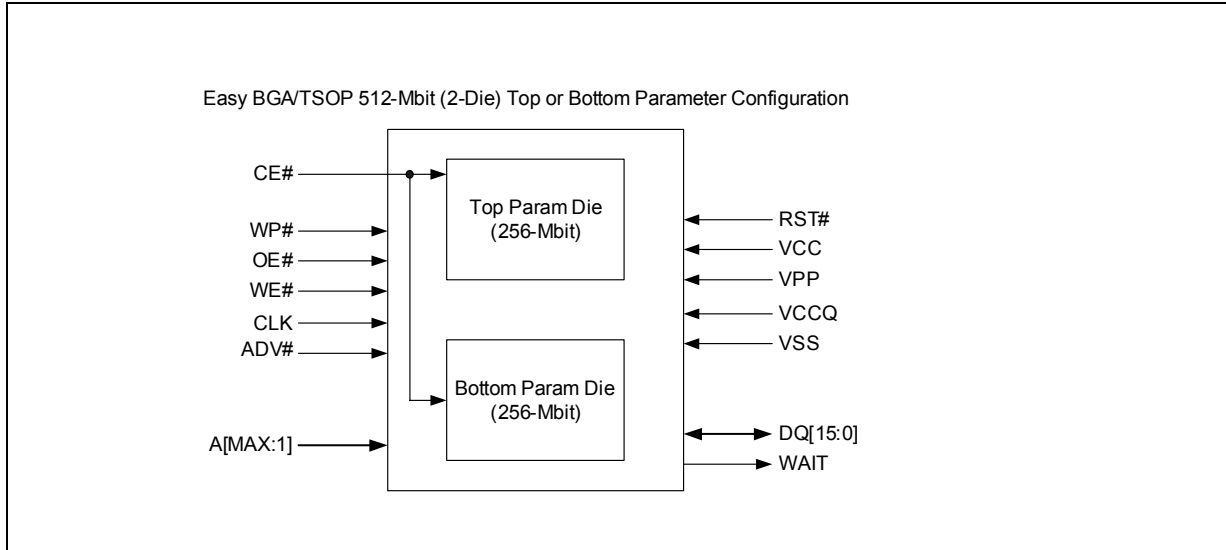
Easy BGA/TSOP 512-Mbit (2-Die) Top or Bottom Parameter Configuration

CE#

WP#

OE#

WE#

CLK

ADV#

A[MAX:1]

Top Param Die
(256-Mbit)

Bottom Param Die
(256-Mbit)

RST#

VCC

VPP

VCCQ

VSS

DQ[15:0]

WAIT